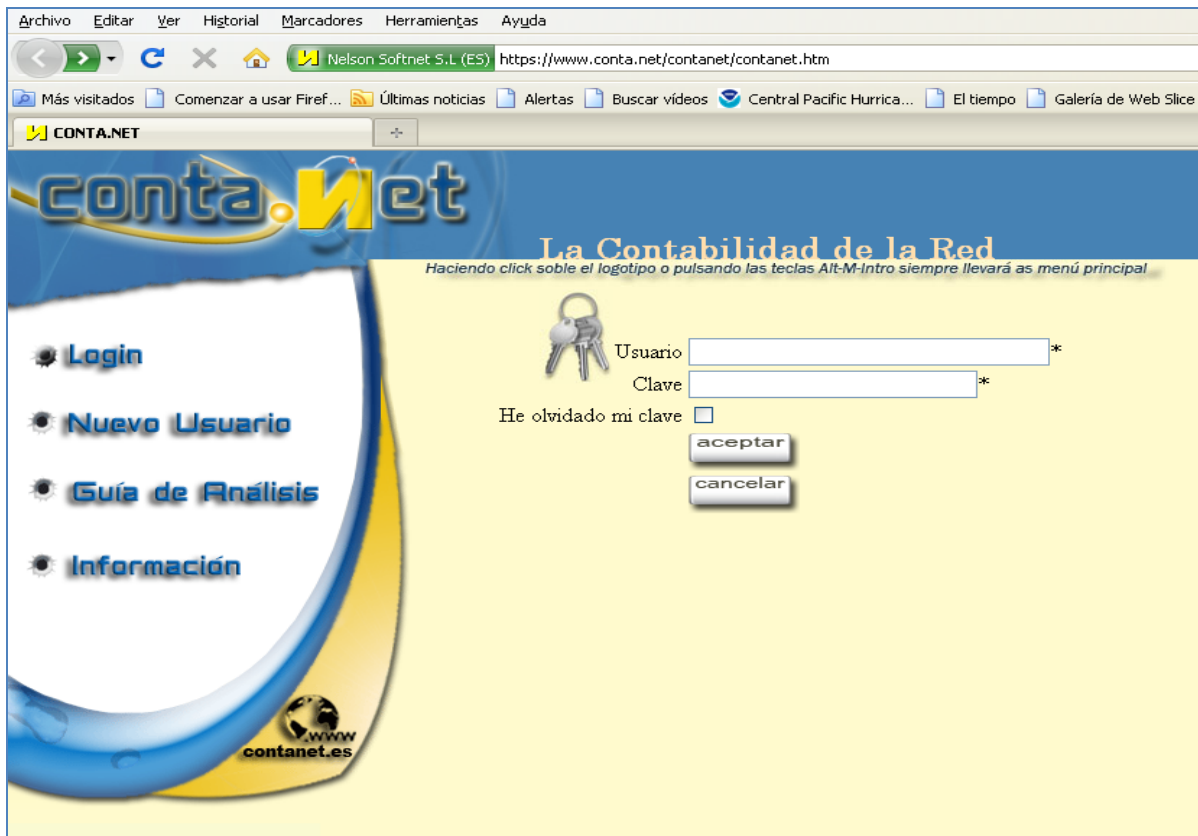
Archivo Editar Ver Historial Marcadores Herramientas Ayuda

Nelson Softnet S.L (ES) https://www.conta.net/contanet/contanet.htm

Más visitados Comenzar a usar Firef... Últimas noticias Alertas Buscar vídeos Central Pacific Hurrica... El tiempo Galería de Web Slice

CONTA.NET

conta.Net

La Contabilidad de la Red

Haciendo click soble el logotipo o pulsando las teclas Alt-M-Intro siempre llevará as menú principal

Login

Nuevo Usuario

Guía de Análisis

Información

Usuario *

Clave *

He olvidado mi clave

aceptar

cancelar

www

contanet.es